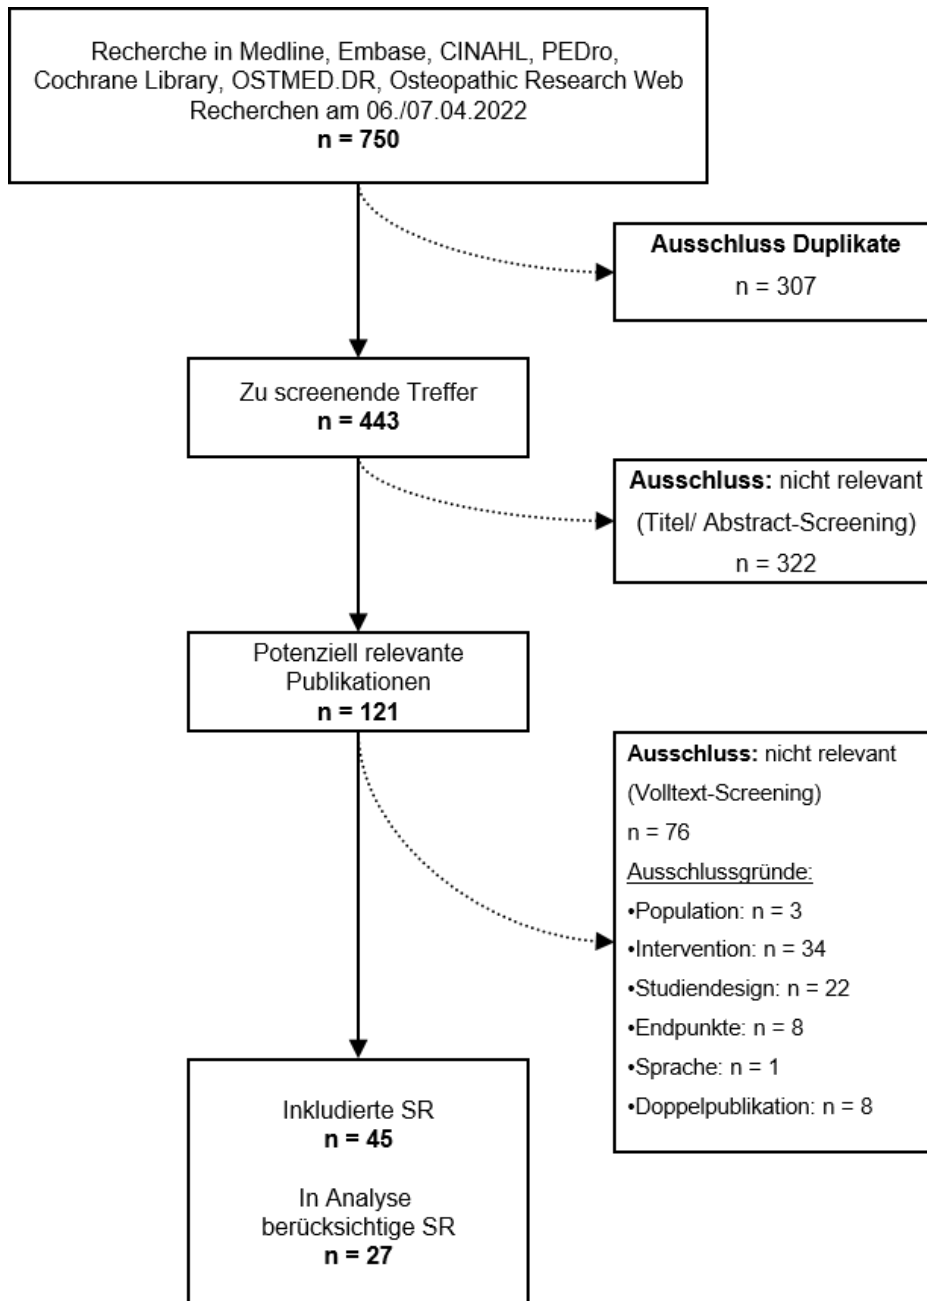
Recherche in Medline, Embase, CINAHL, PEDro, Cochrane Library, OSTMED.DR, Osteopathic Research Web
Recherchen am 06./07.04.2022
**n = 750**

**Ausschluss Duplikate**
n = 307

Zu screenende Treffer
**n = 443**

**Ausschluss:** nicht relevant
(Titel/ Abstract-Screening)
n = 322

Potenziell relevante Publikationen
**n = 121**

**Ausschluss:** nicht relevant
(Volltext-Screening)
n = 76
Ausschlussgründe:
•Population: n = 3
•Intervention: n = 34
•Studiendesign: n = 22
•Endpunkte: n = 8
•Sprache: n = 1
•Doppelpublikation: n = 8

Inkludierte SR
**n = 45**

In Analyse berücksichtige SR
**n = 27**